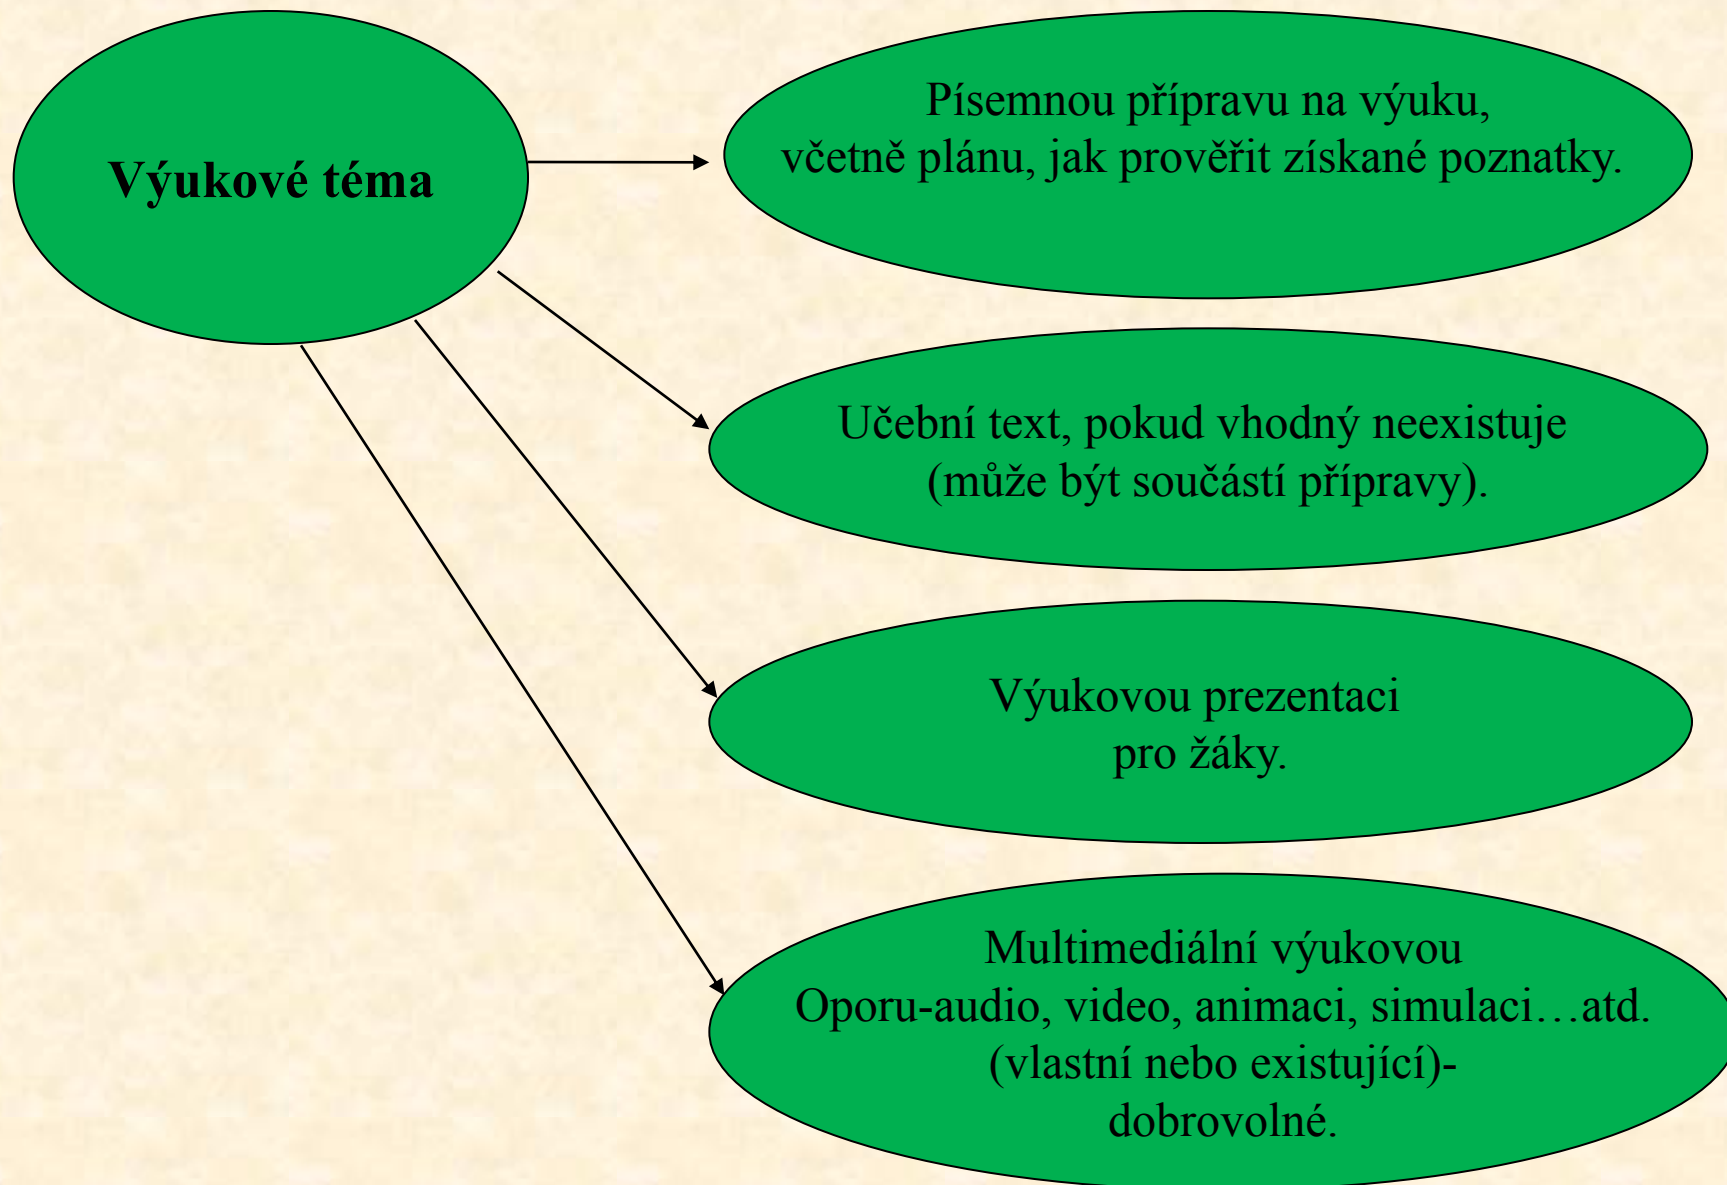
Výukové téma

Písemnou přípravu na výuku, včetně plánu, jak prověřit získané poznatky.

Učební text, pokud vhodný neexistuje (může být součástí přípravy).

Výukovou prezentaci pro žáky.

Multimediální výukovou Oporu-audio, video, animaci, simulaci…atd. (vlastní nebo existující)-dobrovolné.